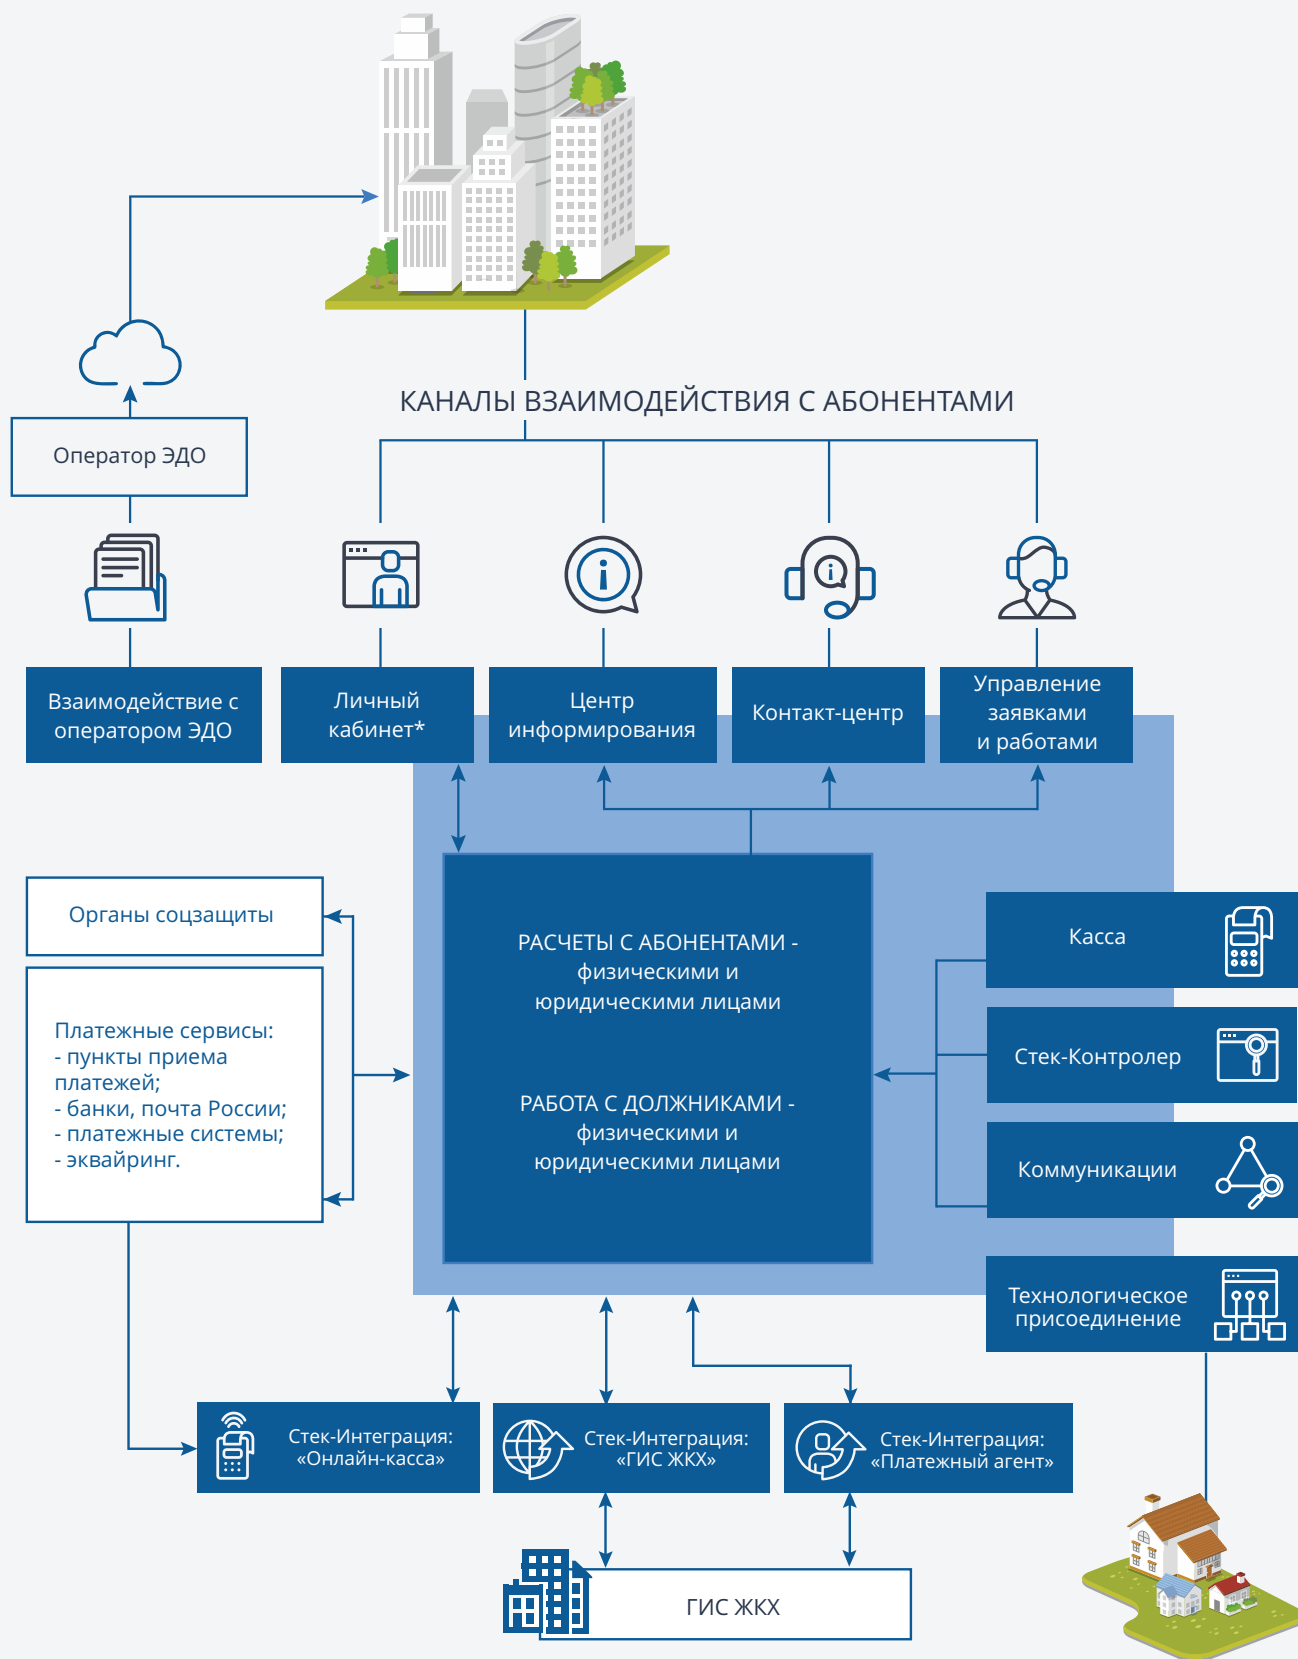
КАНАЛЫ ВЗАИМОДЕЙСТВИЯ С АБОНЕНТАМИ

Оператор ЭДО

Взаимодействие с оператором ЭДО

Личный кабинет*

Центр информирования

Контакт-центр

Управление заявками и работами

Органы соцзащиты

Платежные сервисы:
- пункты приема платежей;
- банки, почта России;
- платежные системы;
- эквайринг.

РАСЧЕТЫ С АБОНЕНТАМИ - физическими и юридическими лицами

РАБОТА С ДОЛЖНИКАМИ - физическими и юридическими лицами

Касса

Стек-Контролер

Коммуникации

Технологическое присоединение

Стек-Интеграция: «Онлайн-касса»

Стек-Интеграция: «ГИС ЖКХ»

Стек-Интеграция: «Платежный агент»

ГИС ЖКХ